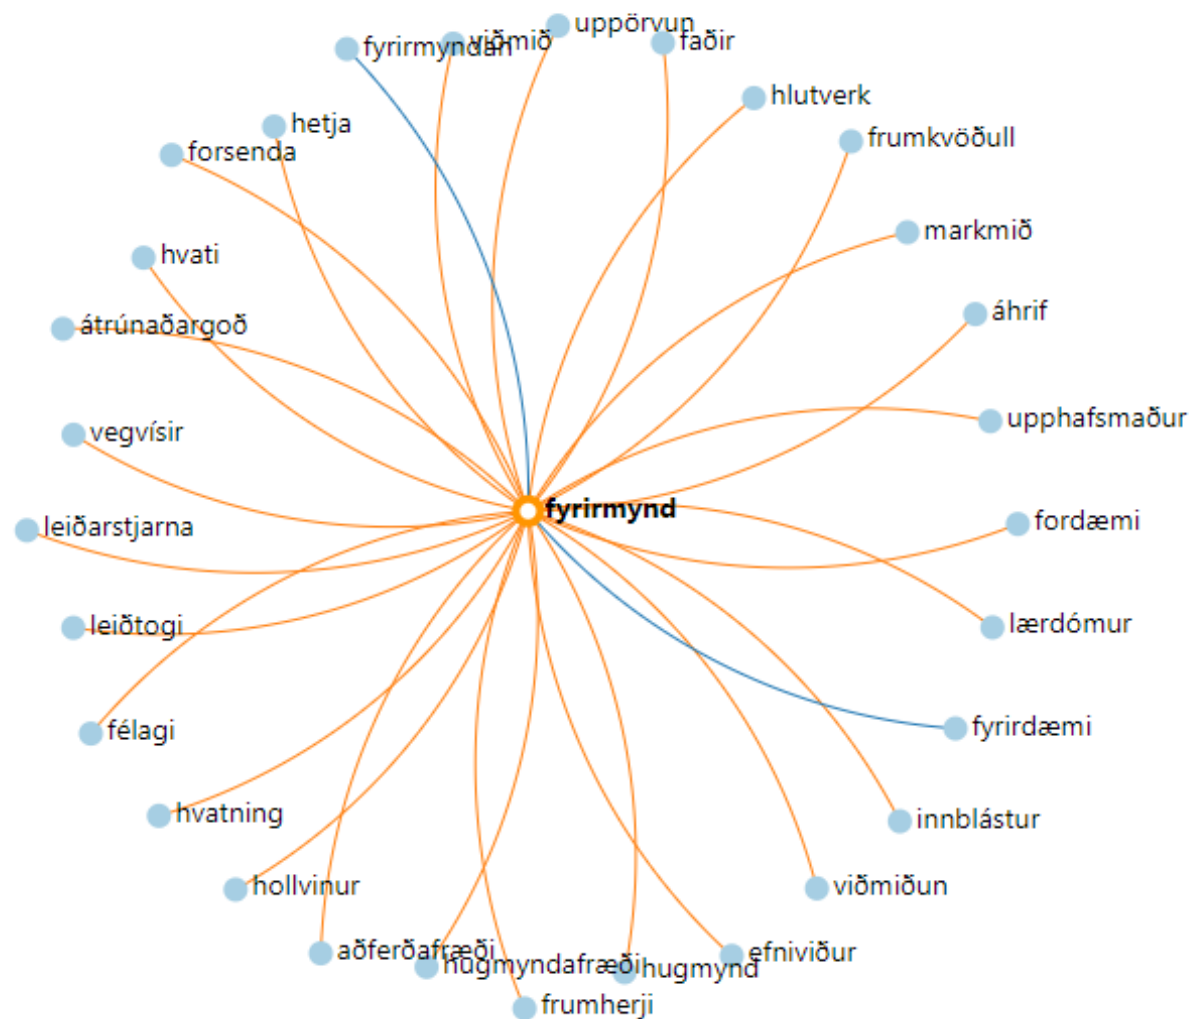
fyrirmyndan
viðmið
uppörvun
faðir
hlutverk
frumkvöðull
hetja
forsenda
markmið
hvati
áhrif
átrúnaðargoð
upphafsmaður
vegvísir
fyrirmynd
leiðarstjarna
fordæmi
lærdómur
leiðtogi
fyrirdæmi
félagi
hvatning
innblástur
hollvinur
viðmiðun
aðferðafræði
efniviður
hugmyndafræði
hugmynd
frumherji